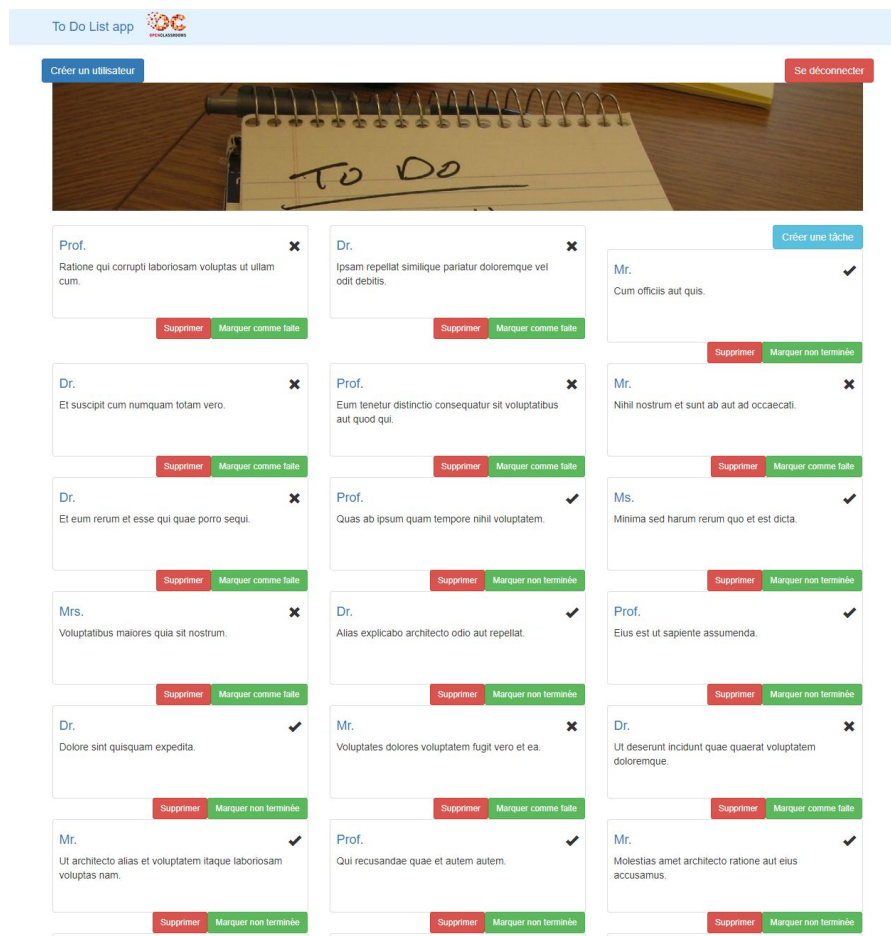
To Do List app OPENCLASSROOMS

Créer un utilisateur

Se déconnecter

TO DO

Créer une tâche

Prof. ✖
Ratione qui corrupti laboriosam voluptas ut ullam cum.
Supprimer Marquer comme faite

Dr. ✖
Ipsam repellat similique pariatur doloremque vel odit debitis.
Supprimer Marquer comme faite

Mr. ✔
Cum officiis aut quis.
Supprimer Marquer non terminée

Dr. ✖
Et suscipit cum numquam totam vero.
Supprimer Marquer comme faite

Prof. ✖
Eum tenetur distinctio consequatur sit voluptatibus aut quod qui.
Supprimer Marquer comme faite

Mr. ✖
Nihil nostrum et sunt ab aut ad occaecati.
Supprimer Marquer comme faite

Dr. ✖
Et eum rerum et esse qui quae porro sequi.
Supprimer Marquer comme faite

Prof. ✔
Quas ab ipsum quam tempore nihil voluptatem.
Supprimer Marquer non terminée

Ms. ✔
Minima sed harum rerum quo et est dicta.
Supprimer Marquer non terminée

Mrs. ✖
Voluptatibus maiores quia sit nostrum.
Supprimer Marquer comme faite

Dr. ✔
Alias explicabo architecto odio aut repellat.
Supprimer Marquer non terminée

Prof. ✔
Eius est ut sapiente assumenda.
Supprimer Marquer non terminée

Dr. ✔
Dolore sint quisquam expedita.
Supprimer Marquer non terminée

Mr. ✖
Voluptates dolores voluptatem fugit vero et ea.
Supprimer Marquer comme faite

Dr. ✖
Ut deserunt incidunt quae quaerat voluptatem doloremque.
Supprimer Marquer comme faite

Mr. ✔
Ut architecto alias et voluptatem itaque laboriosam voluptas nam.
Supprimer Marquer non terminée

Prof. ✔
Qui recusandae quae et autem autem.
Supprimer Marquer non terminée

Mr. ✔
Molestias amet architecto ratione aut eius accusamus.
Supprimer Marquer non terminée